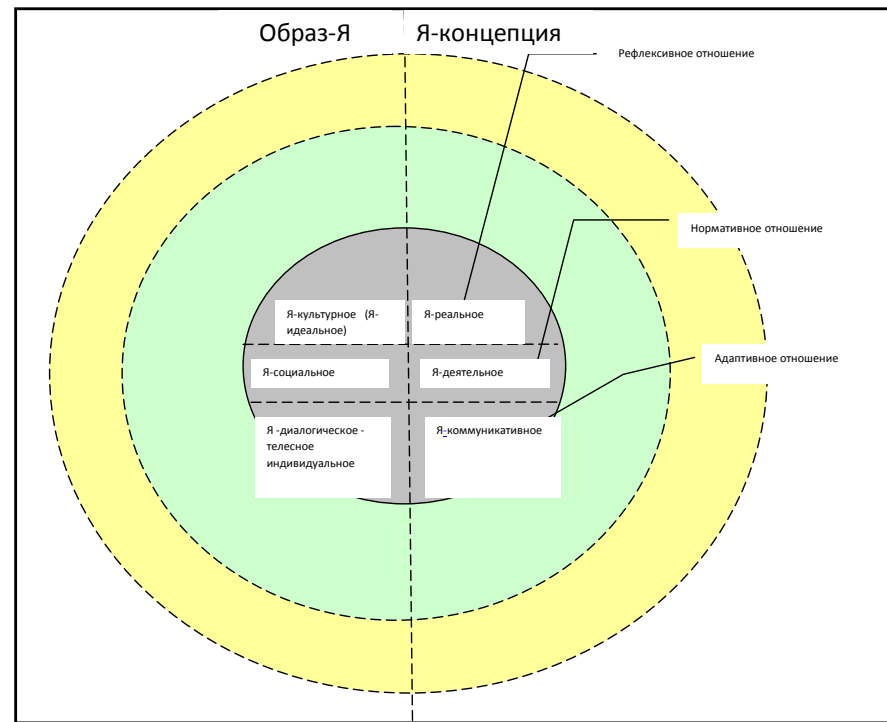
Образ-Я

Я-концепция

Рефлексивное отношение

Нормативное отношение

Адаптивное отношение

Я-культурное (Я-идеальное)

Я-реальное

Я-социальное

Я-деятельное

Я -диалогическое - телесное индивидуальное

Я-коммуникативное